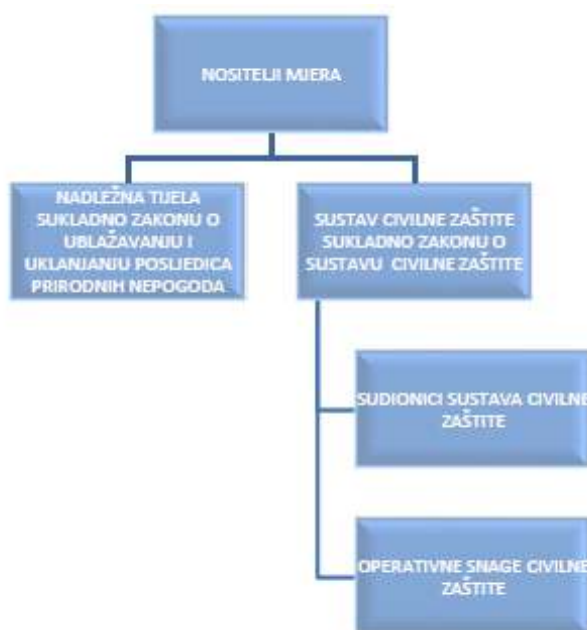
NOSITELJI MJERA

NADLEŽNA TIJELA SUKLADNO ZAKONU O UBLAŽAVANJU I UKLANJANJU POSLJEDICA PRIRODNIH NEPOGODA

SUSTAV CIVILNE ZAŠTITE SUKLADNO ZAKONU O SUSTAVU CIVILNE ZAŠTITE

SUDIONICI SUSTAVA CIVILNE ZAŠTITE

OPERATIVNE SNAGE CIVILNE ZAŠTITE